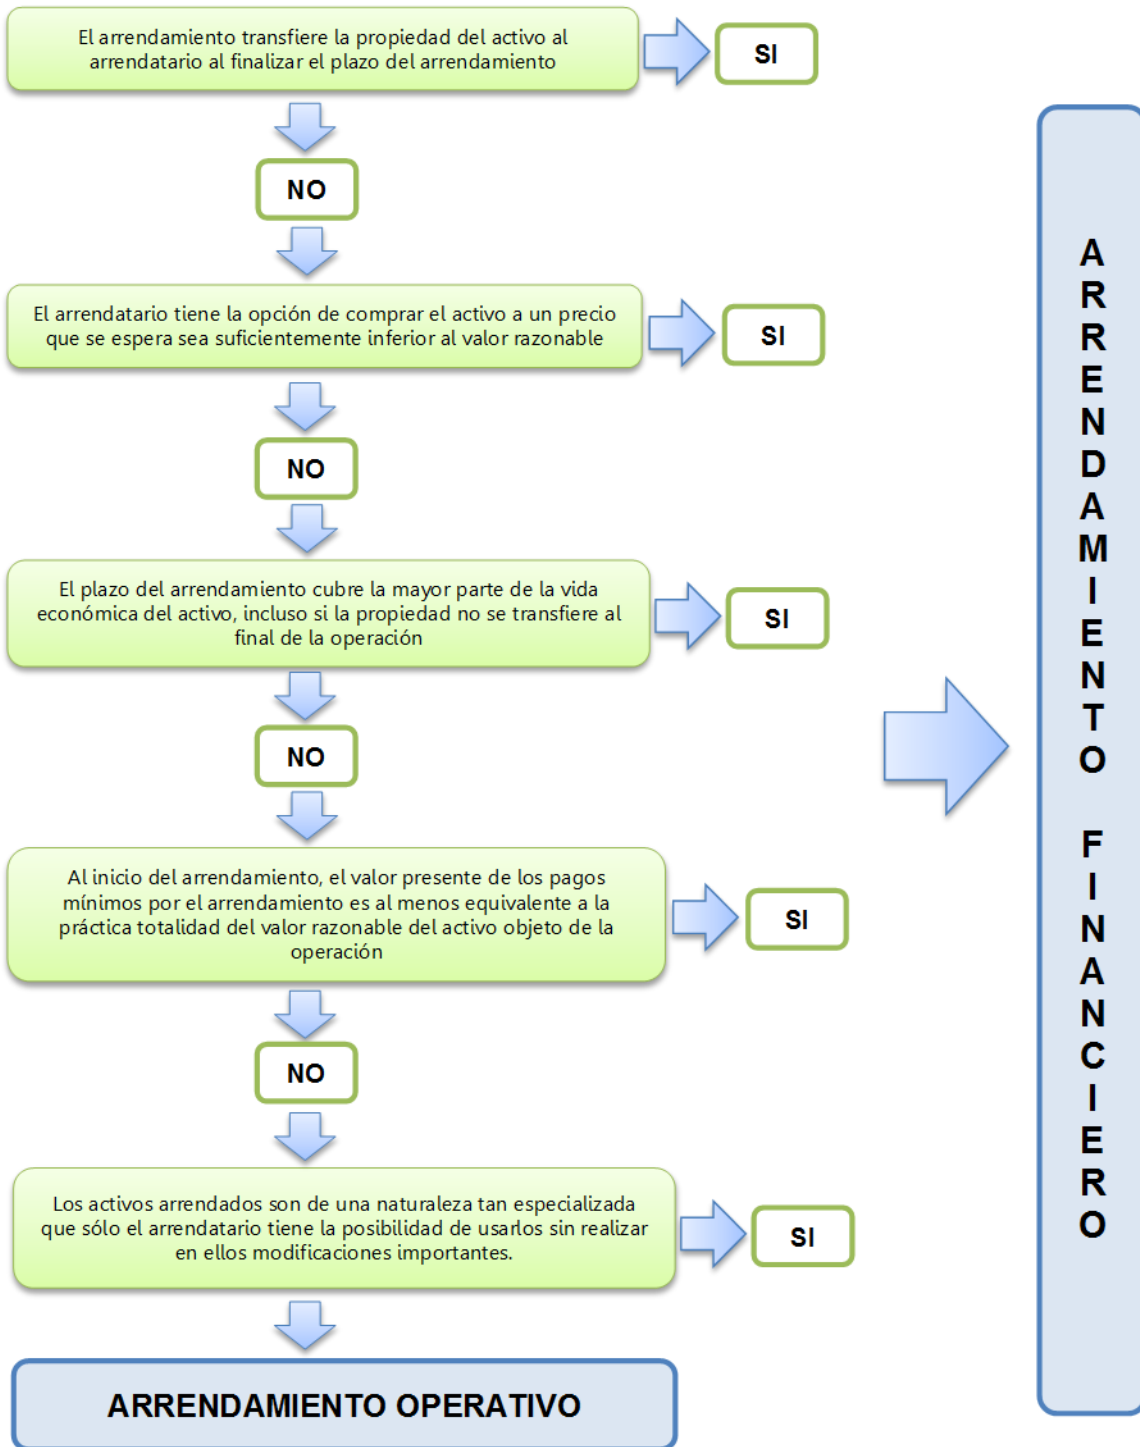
El arrendamiento transfiere la propiedad del activo al arrendatario al finalizar el plazo del arrendamiento

SI

NO

El arrendatario tiene la opción de comprar el activo a un precio que se espera sea suficientemente inferior al valor razonable

SI

NO

El plazo del arrendamiento cubre la mayor parte de la vida económica del activo, incluso si la propiedad no se transfiere al final de la operación

SI

NO

Al inicio del arrendamiento, el valor presente de los pagos mínimos por el arrendamiento es al menos equivalente a la práctica totalidad del valor razonable del activo objeto de la operación

SI

NO

Los activos arrendados son de una naturaleza tan especializada que sólo el arrendatario tiene la posibilidad de usarlos sin realizar en ellos modificaciones importantes.

SI

ARRENDAMIENTO OPERATIVO

ARRENDAMIENTO FINANCIERO